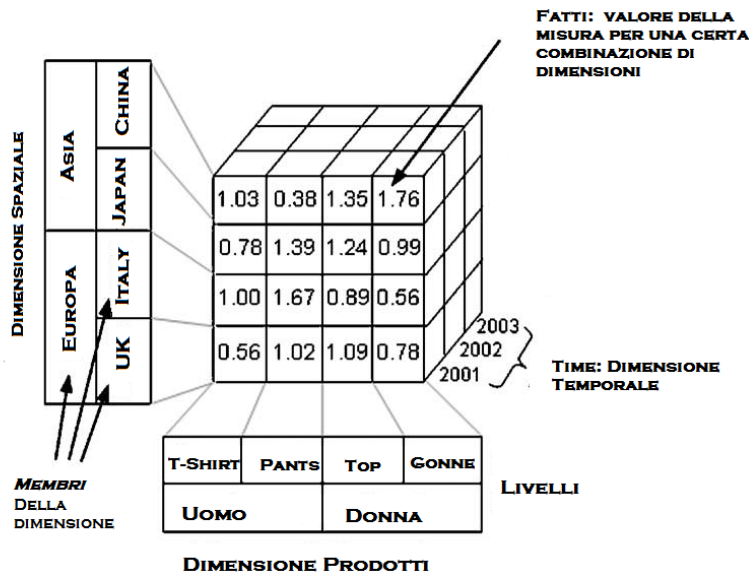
Fatti: valore della misura per una certa combinazione di dimensioni

Dimensione Spaziale

Asia

China

Japan

Europa

Italy

UK

| 1.03 | 0.38 | 1.35 | 1.76 |
|---|---|---|---|
| 0.78 | 1.39 | 1.24 | 0.99 |
| 1.00 | 1.67 | 0.89 | 0.56 |
| 0.56 | 1.02 | 1.09 | 0.78 |

2003
2002
2001

Time: Dimensione Temporale

Membri
Della dimensione

| T-Shirt | Pants | Top | Gonne |
|---|---|---|---|
| Uomo | | Donna | |

Livelli

Dimensione Prodotti